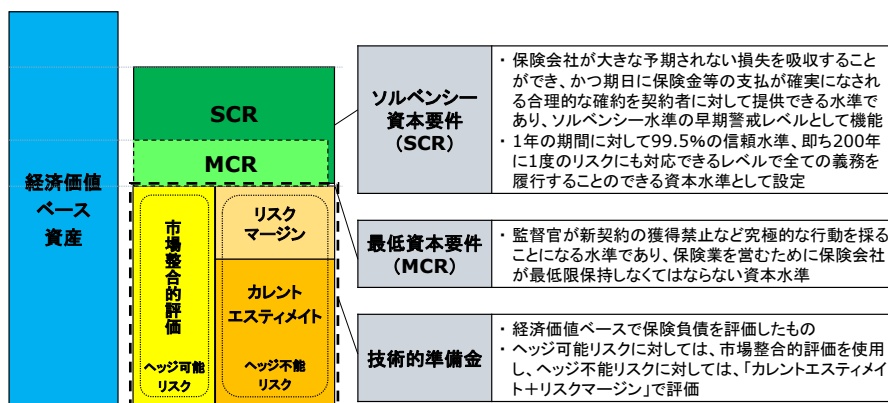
経済価値ベース資産

SCR

MCR

市場整合的評価

ヘッジ可能リスク

リスクマージン

カレントエスティメイト

ヘッジ不能リスク

| ソルベンシー資本要件（SCR） | ・保険会社が大きな予期されない損失を吸収することができ、かつ期日に保険金等の支払が確実になされる合理的な確約を契約者に対して提供できる水準であり、ソルベンシー水準の早期警戒レベルとして機能 ・1年の期間に対して99.5%の信頼水準、即ち200年に1度のリスクにも対応できるレベルで全ての義務を履行することのできる資本水準として設定 |
|---|---|
| 最低資本要件（MCR） | ・監督官が新契約の獲得禁止など究極的な行動を採ることになる水準であり、保険業を営むために保険会社が最低限保持しなくてはならない資本水準 |
| 技術的準備金 | ・経済価値ベースで保険負債を評価したもの ・ヘッジ可能リスクに対しては、市場整合的評価を使用し、ヘッジ不能リスクに対しては、「カレントエスティメイト＋リスクマージン」で評価 |